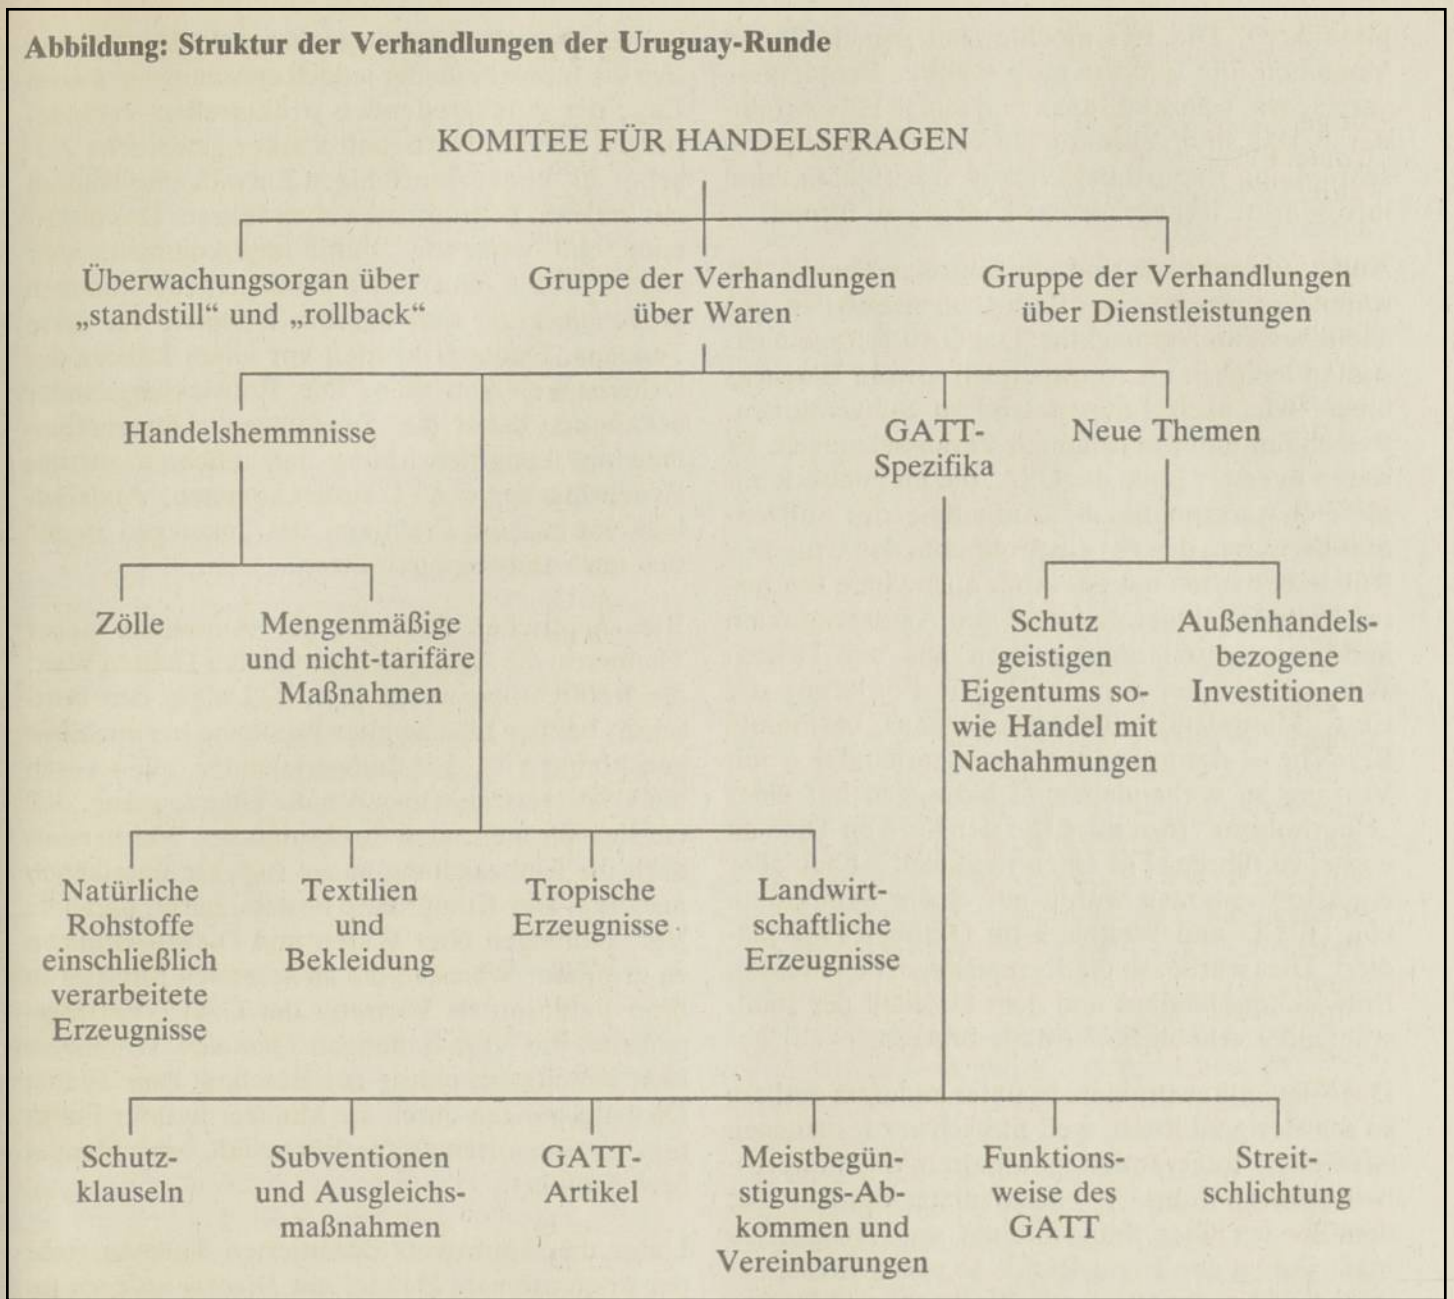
Abbildung: Struktur der Verhandlungen der Uruguay-Runde

KOMITEE FÜR HANDELSFRAGEN

Überwachungsorgan über „standstill" und „rollback"

Gruppe der Verhandlungen über Waren

Gruppe der Verhandlungen über Dienstleistungen

Handelshemmnisse

GATT-Spezifika

Neue Themen

Zölle

Mengenmäßige und nicht-tarifäre Maßnahmen

Schutz geistigen Eigentums sowie Handel mit Nachahmungen

Außenhandelsbezogene Investitionen

Natürliche Rohstoffe einschließlich verarbeitete Erzeugnisse

Textilien und Bekleidung

Tropische Erzeugnisse

Landwirtschaftliche Erzeugnisse

Schutzklauseln

Subventionen und Ausgleichsmaßnahmen

GATT-Artikel

Meistbegünstigungs-Abkommen und Vereinbarungen

Funktionsweise des GATT

Streitschlichtung